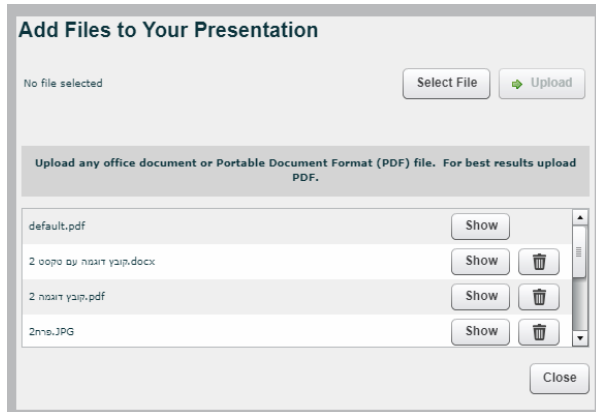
Add Files to Your Presentation

No file selected

Select File

Upload

Upload any office document or Portable Document Format (PDF) file. For best results upload PDF.

default.pdf

Show

קובץ דוגמה עם טקסט 2.docx

Show

קובץ דוגמה 2.pdf

Show

פרח2.JPG

Show

Close